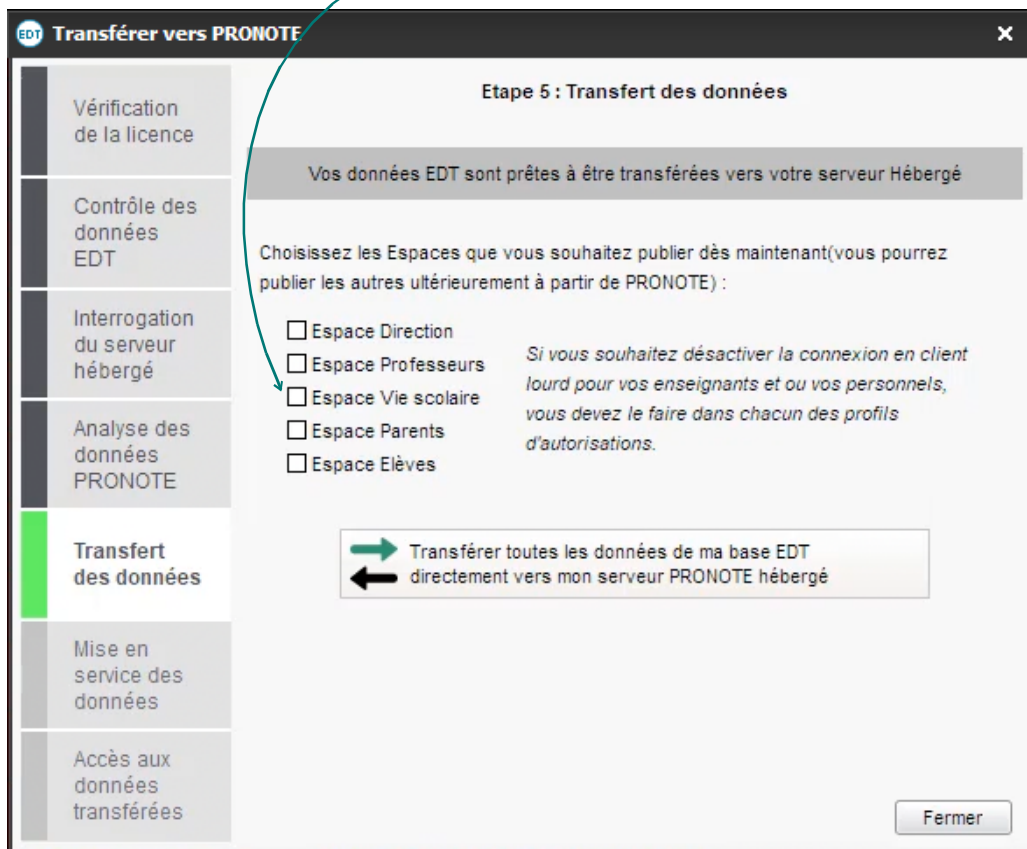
EDT Transférer vers PRONOTE

×

Vérification de la licence

Contrôle des données EDT

Interrogation du serveur hébergé

Analyse des données PRONOTE

Transfert des données

Mise en service des données

Accès aux données transférées

Etape 5 : Transfert des données

Vos données EDT sont prêtes à être transférées vers votre serveur Hébergé

Choisissez les Espaces que vous souhaitez publier dès maintenant(vous pourrez publier les autres ultérieurement à partir de PRONOTE) :

☐ Espace Direction
☐ Espace Professeurs
☐ Espace Vie scolaire
☐ Espace Parents
☐ Espace Elèves

Si vous souhaitez désactiver la connexion en client lourd pour vos enseignants et ou vos personnels, vous devez le faire dans chacun des profils d'autorisations.

Transférer toutes les données de ma base EDT directement vers mon serveur PRONOTE hébergé

Fermer